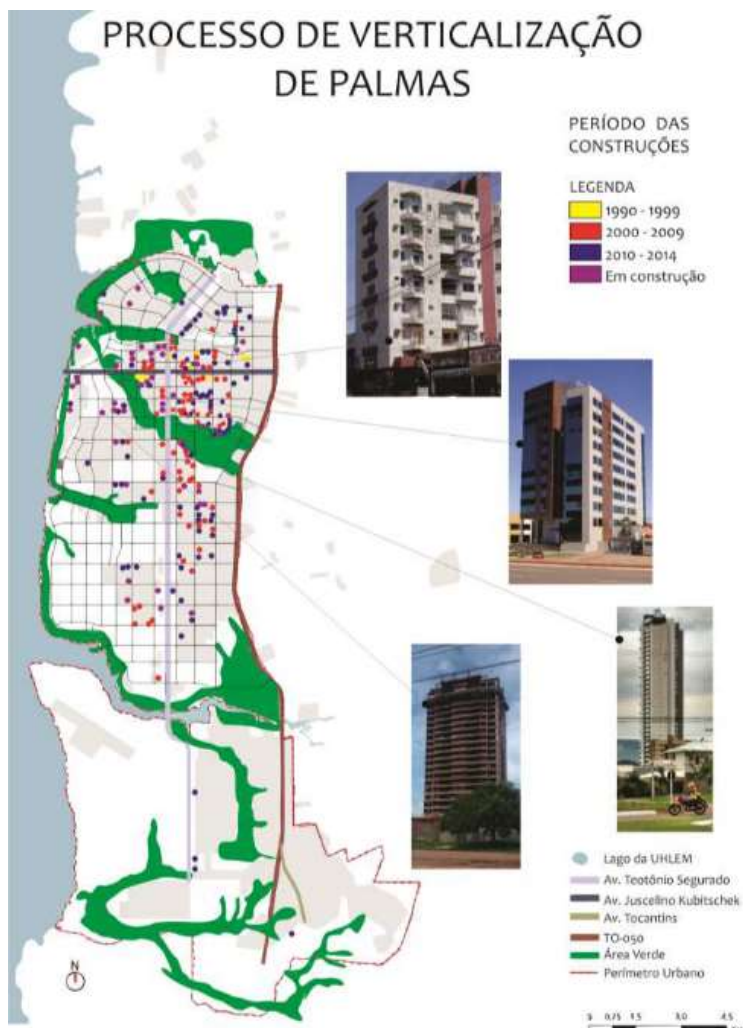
PROCESSO DE VERTICALIZAÇÃO DE PALMAS

PERÍODO DAS CONSTRUÇÕES

LEGENDA
1990 - 1999
2000 - 2009
2010 - 2014
Em construção

Lago da UHLEM
Av. Teotônio Segurado
Av. Juscelino Kubitschek
Av. Tocantins
TO-050
Área Verde
Perímetro Urbano

N

0 0,75 1,5 3,0 4,5